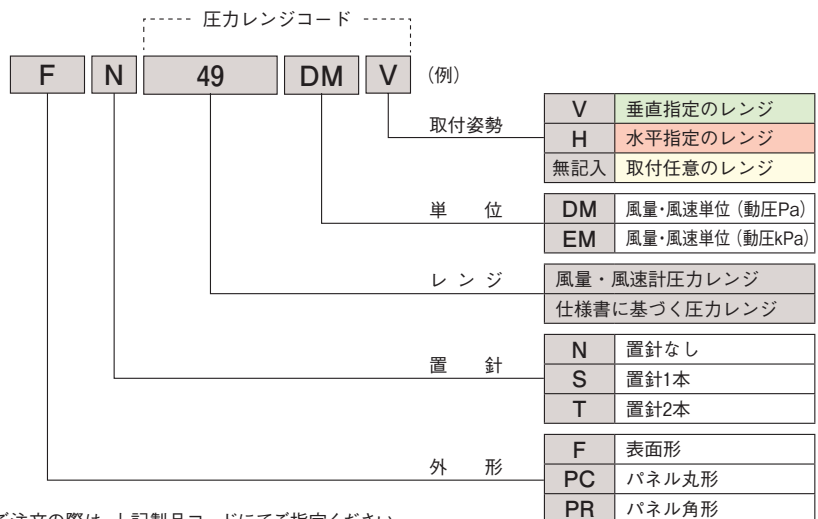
圧力レンジコード

F N 49 DM V （例）

取付姿勢

| V | 垂直指定のレンジ |
|---|---|
| H | 水平指定のレンジ |
| 無記入 | 取付任意のレンジ |

単　位

| DM | 風量･風速単位（動圧Pa） |
|---|---|
| EM | 風量･風速単位（動圧kPa） |

レンジ

風量・風速計圧力レンジ

仕様書に基づく圧力レンジ

置　針

| N | 置針なし |
|---|---|
| S | 置針1本 |
| T | 置針2本 |

外　形

| F | 表面形 |
|---|---|
| PC | パネル丸形 |
| PR | パネル角形 |

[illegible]ご注文の際は、上記製品コードにてご指定ください。